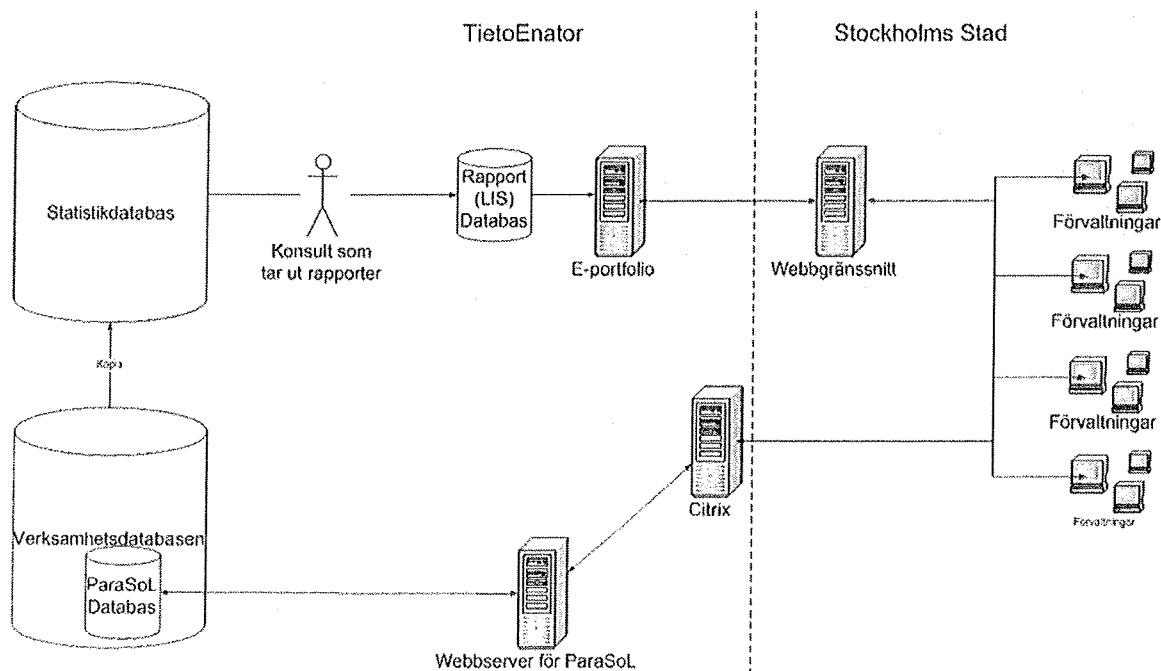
TietoEnator

Stockholms Stad

Statistikdatabas

Konsult som tar ut rapporter

Rapport (LIS) Databas

E-portfolio

Webbgränssnitt

Förvaltningar

Förvaltningar

Förvaltningar

Förvaltningar

Kopia

Citrix

Verksamhetsdatabasen

ParaSoL Databas

Webbserver för ParaSoL